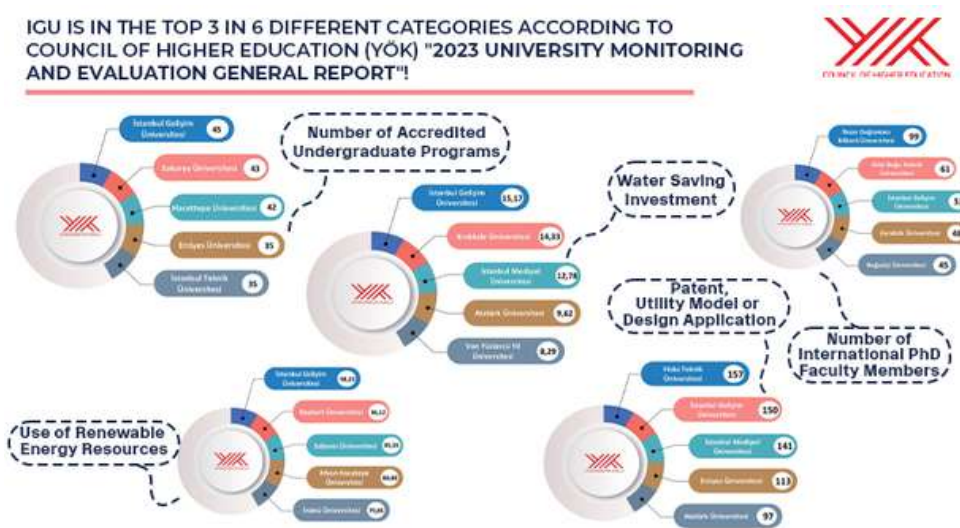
IGU IS IN THE TOP 3 IN 6 DIFFERENT CATEGORIES ACCORDING TO COUNCIL OF HIGHER EDUCATION (YÖK) "2023 UNIVERSITY MONITORING AND EVALUATION GENERAL REPORT"!

COUNCIL OF HIGHER EDUCATION

Number of Accredited Undergraduate Programs

İstanbul Gelişim Üniversitesi 45
Sakarya Üniversitesi 43
Hacettepe Üniversitesi 42
Erciyes Üniversitesi 35
İstanbul Teknik Üniversitesi 35

Water Saving Investment

İstanbul Gelişim Üniversitesi 15,17
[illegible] Üniversitesi 14,33
İstanbul Medipol Üniversitesi 12,78
Atatürk Üniversitesi 9,62
Van Yüzüncü Yıl Üniversitesi 8,29

Number of International PhD Faculty Members

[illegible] Üniversitesi 99
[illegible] Üniversitesi 61
İstanbul Gelişim Üniversitesi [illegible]
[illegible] Üniversitesi 48
Boğaziçi Üniversitesi 45

Patent, Utility Model or Design Application

Yıldız Teknik Üniversitesi 157
İstanbul Gelişim Üniversitesi 150
İstanbul Medipol Üniversitesi 141
Erciyes Üniversitesi 113
Atatürk Üniversitesi 97

Use of Renewable Energy Resources

İstanbul Gelişim Üniversitesi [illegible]
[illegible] Üniversitesi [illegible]
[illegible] Üniversitesi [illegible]
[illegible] Üniversitesi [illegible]
İnönü Üniversitesi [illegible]